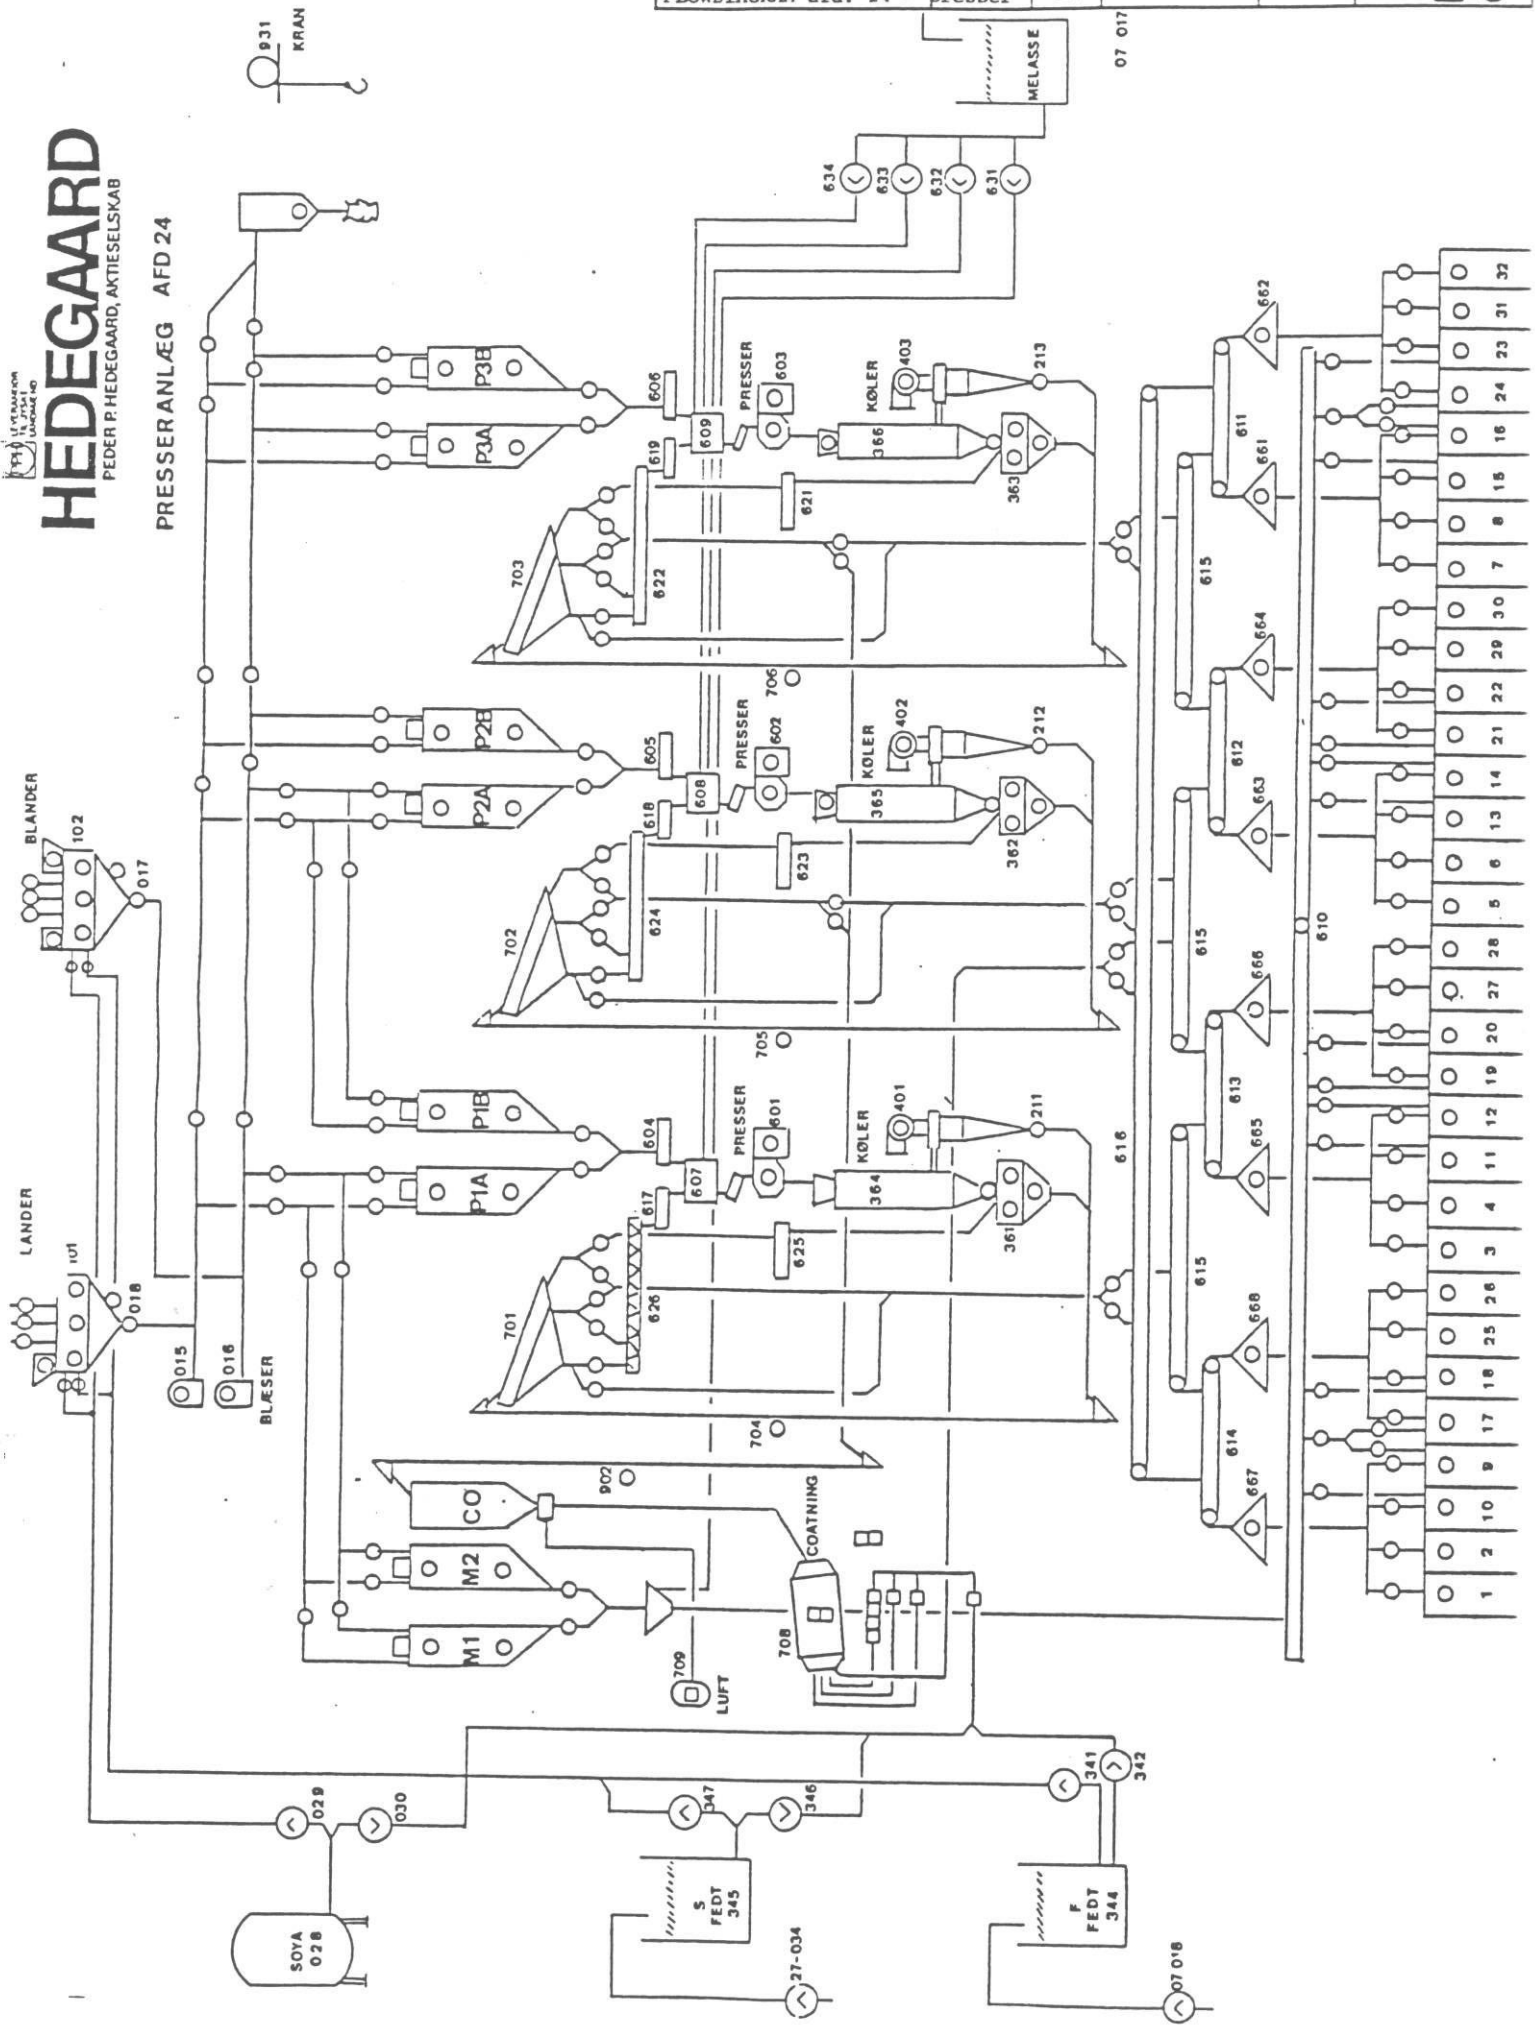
HEDEGAARD
PEDER P. HEDEGAARD, AKTIESELSKAB

PRESSERANLÆG AFD 24

Flowsheet: afd. 24 presser

931 KRAN

MELASSE

07 017

634 633 632 631

BLANDER 102 017

LANDER 101 018

015 016 BLÆSER

P3B P3A P2B P2A P1B P1A

606 609 619 PRESSER 603 KØLER 403 366 213 363 621 622 703

605 608 618 PRESSER 602 KØLER 402 365 212 362 623 624 702 706

604 607 617 PRESSER 601 KØLER 401 364 211 361 625 626 701 705

704 902 CO M2 M1 COATNING 708 709 LUFT

616 615 615 615 614 611 612 613 610

662 661 664 663 666 665 668 667

| 1 | 2 | 10 | 9 | 17 | 18 | 25 | 26 | 3 | 4 | 11 | 12 | 19 | 20 | 27 | 28 | 5 | 6 | 13 | 14 | 21 | 22 | 29 | 30 | 7 | 8 | 15 | 16 | 24 | 23 | 31 | 32 |
|---|---|---|---|---|---|---|---|---|---|---|---|---|---|---|---|---|---|---|---|---|---|---|---|---|---|---|---|---|---|---|---|

SOYA 028 029 030

S FEDT 345 347 346 27-034

F FEDT 344 341 342 07 018